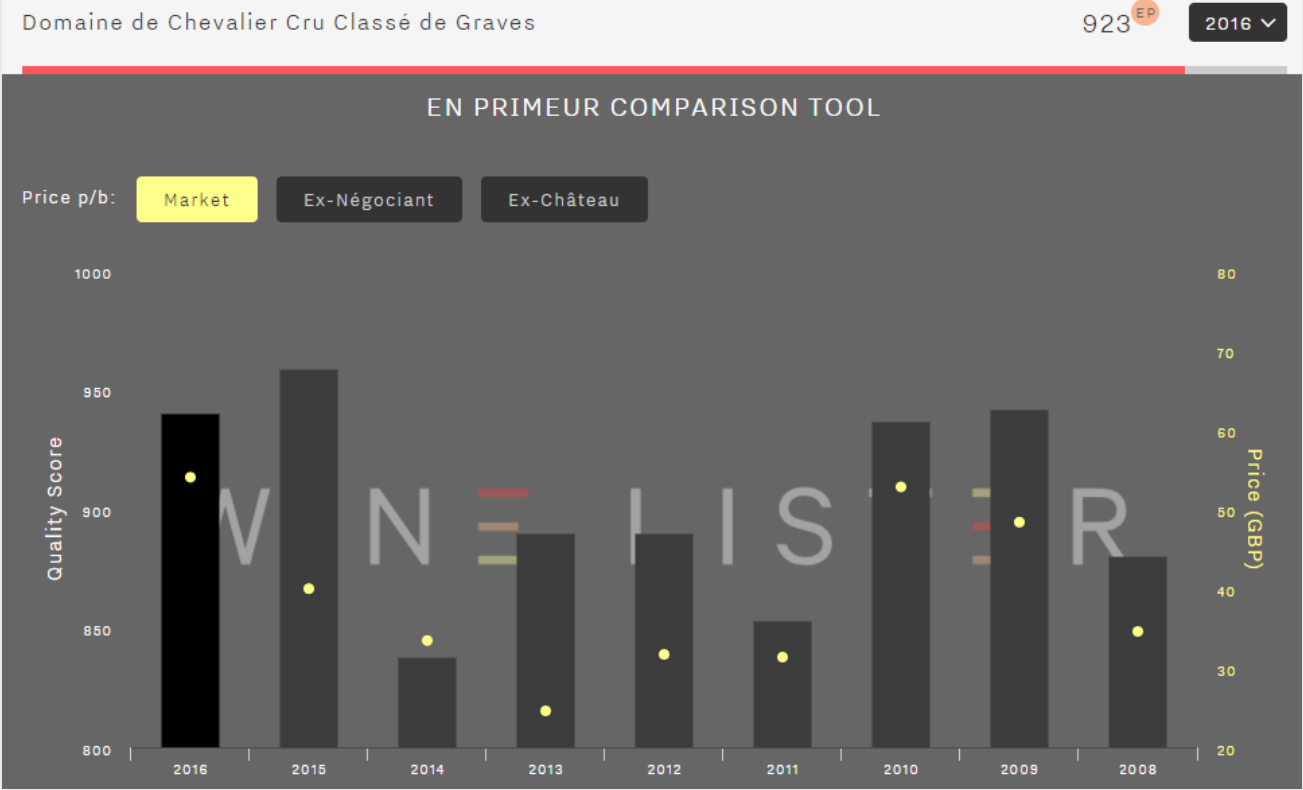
Domaine de Chevalier Cru Classé de Graves

923 EP

2016

EN PRIMEUR COMPARISON TOOL

Price p/b: Market Ex-Négociant Ex-Château

Quality Score

1000
950
900
850
800

Price (GBP)

80
70
60
50
40
30
20

2016 2015 2014 2013 2012 2011 2010 2009 2008

WINE LISTER